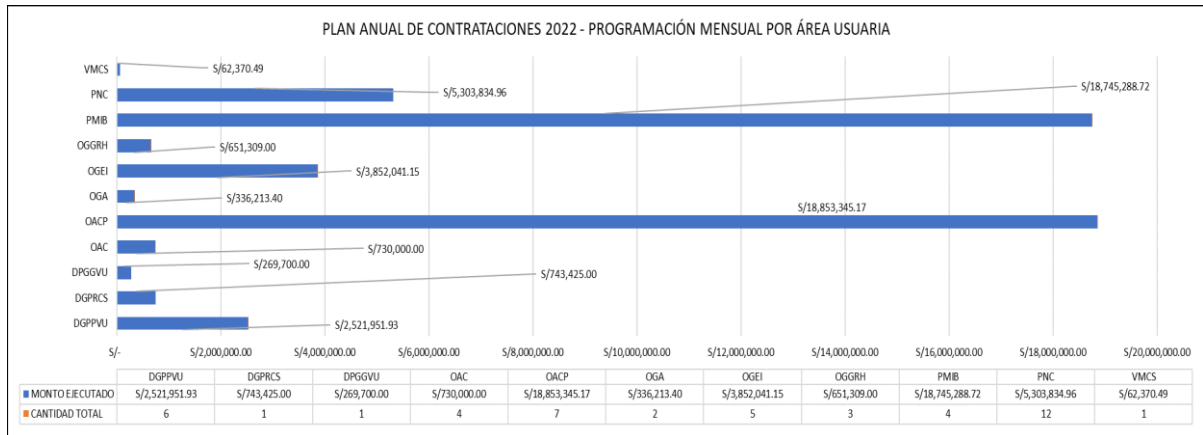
PLAN ANUAL DE CONTRATACIONES 2022 - PROGRAMACIÓN MENSUAL POR ÁREA USUARIA

VMCS S/62,370.49
PNC S/5,303,834.96
PMIB S/18,745,288.72
OGGRH S/651,309.00
OGEI S/3,852,041.15
OGA S/336,213.40
OACP S/18,853,345.17
OAC S/730,000.00
DPGGVU S/269,700.00
DGPRCS S/743,425.00
DGPPVU S/2,521,951.93

S/- S/2,000,000.00 S/4,000,000.00 S/6,000,000.00 S/8,000,000.00 S/10,000,000.00 S/12,000,000.00 S/14,000,000.00 S/16,000,000.00 S/18,000,000.00 S/20,000,000.00

| | DGPPVU | DGPRCS | DPGGVU | OAC | OACP | OGA | OGEI | OGGRH | PMIB | PNC | VMCS |
|---|---|---|---|---|---|---|---|---|---|---|---|
| MONTO EJECUTADO | S/2,521,951.93 | S/743,425.00 | S/269,700.00 | S/730,000.00 | S/18,853,345.17 | S/336,213.40 | S/3,852,041.15 | S/651,309.00 | S/18,745,288.72 | S/5,303,834.96 | S/62,370.49 |
| CANTIDAD TOTAL | 6 | 1 | 1 | 4 | 7 | 2 | 5 | 3 | 4 | 12 | 1 |